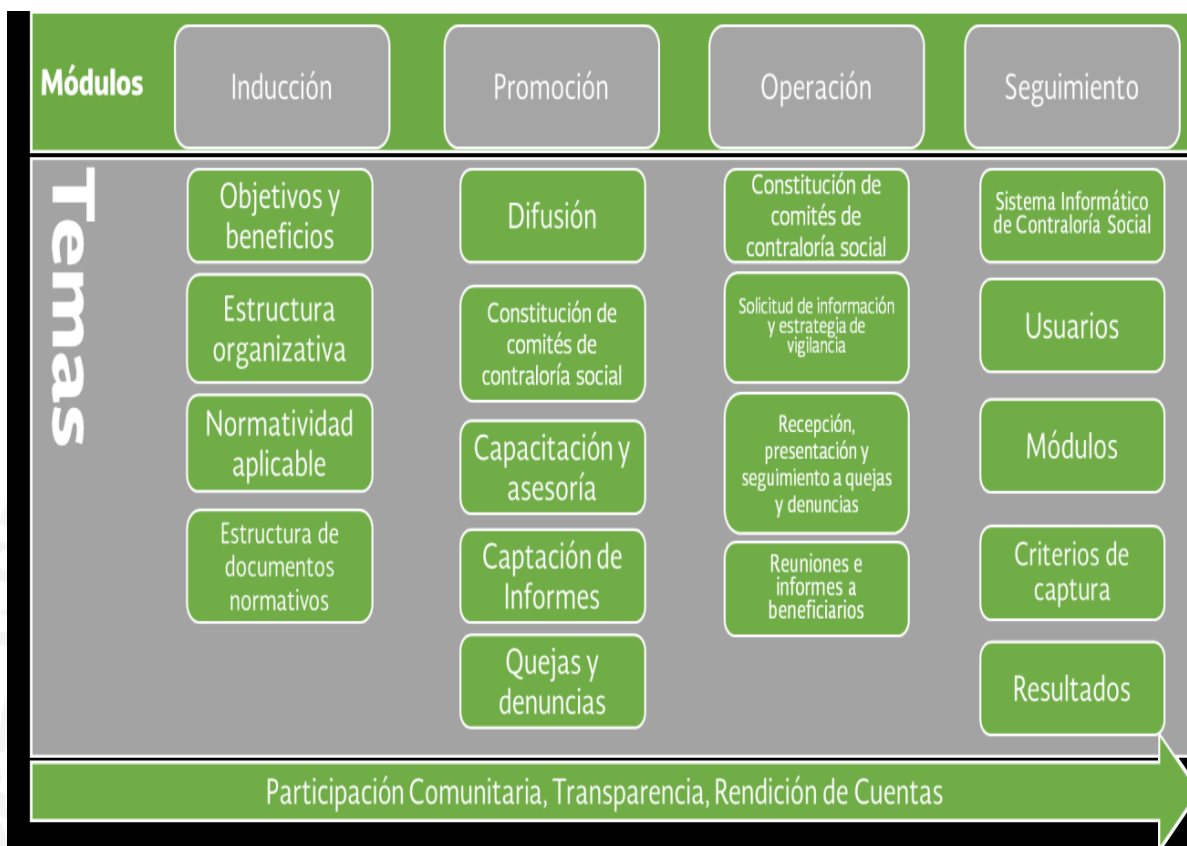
| Módulos | Inducción | Promoción | Operación | Seguimiento |
|---|---|---|---|---|
| Temas | Objetivos y beneficios | Difusión | Constitución de comités de contraloría social | Sistema Informático de Contraloría Social |
| | Estructura organizativa | Constitución de comités de contraloría social | Solicitud de información y estrategia de vigilancia | Usuarios |
| | Normatividad aplicable | Capacitación y asesoría | Recepción, presentación y seguimiento a quejas y denuncias | Módulos |
| | Estructura de documentos normativos | Captación de Informes | Reuniones e informes a beneficiarios | Criterios de captura |
| | | Quejas y denuncias | | Resultados |

Participación Comunitaria, Transparencia, Rendición de Cuentas